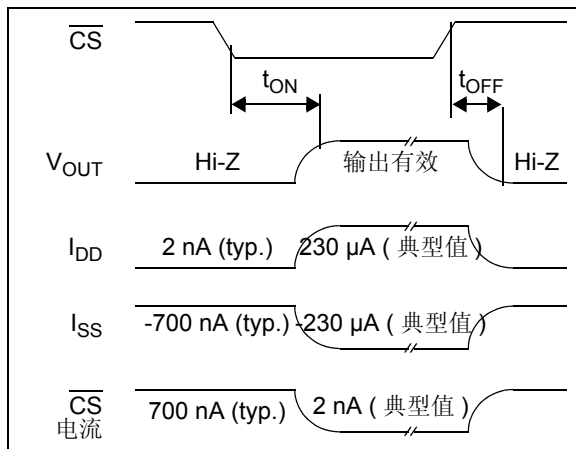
$\overline{CS}$

$t_{ON}$

$t_{OFF}$

$V_{OUT}$ Hi-Z 输出有效 Hi-Z

$I_{DD}$ 2 nA (typ.) 230 µA ( 典型值 )

$I_{SS}$ -700 nA (typ.) -230 µA ( 典型值 )

$\overline{CS}$ 电流 700 nA (typ.) 2 nA ( 典型值 )